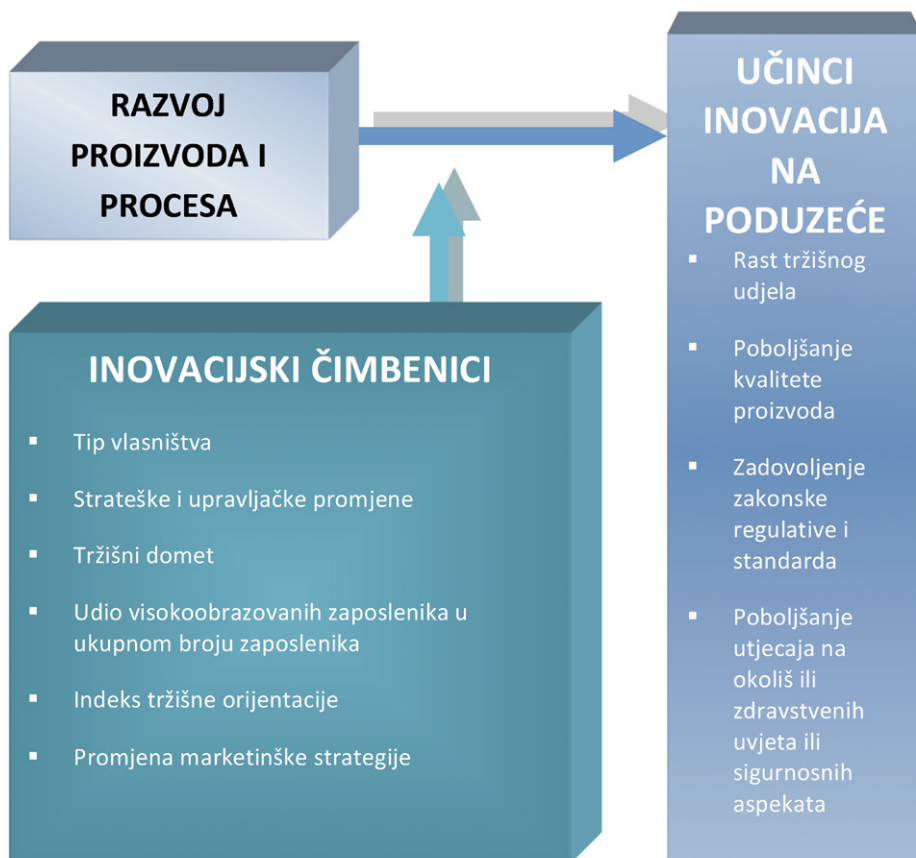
RAZVOJ PROIZVODA I PROCESA

INOVACIJSKI ČIMBENICI

- Tip vlasništva
- Strateške i upravljačke promjene
- Tržišni domet
- Udio visokoobrazovanih zaposlenika u ukupnom broju zaposlenika
- Indeks tržišne orijentacije
- Promjena marketinške strategije

UČINCI INOVACIJA NA PODUZEĆE

- Rast tržišnog udjela
- Poboljšanje kvalitete proizvoda
- Zadovoljenje zakonske regulative i standarda
- Poboljšanje utjecaja na okoliš ili zdravstvenih uvjeta ili sigurnosnih aspekata